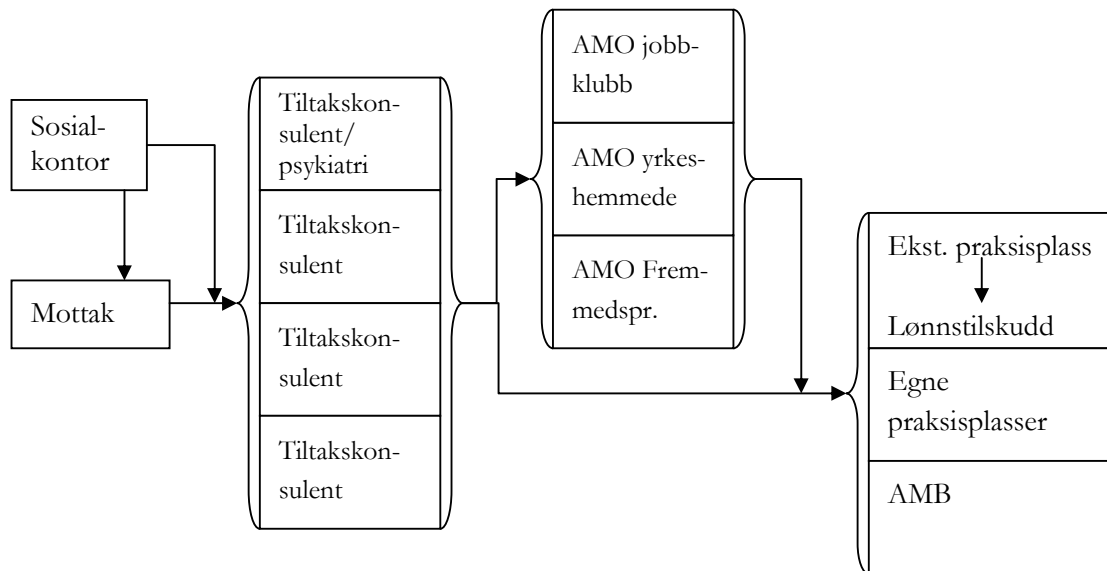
Sosialkontor

Mottak

Tiltakskonsulent/ psykiatri

Tiltakskonsulent

Tiltakskonsulent

Tiltakskonsulent

AMO jobbklubb

AMO yrkeshemmede

AMO Fremmedspr.

Ekst. praksisplass

Lønnstilskudd

Egne praksisplasser

AMB